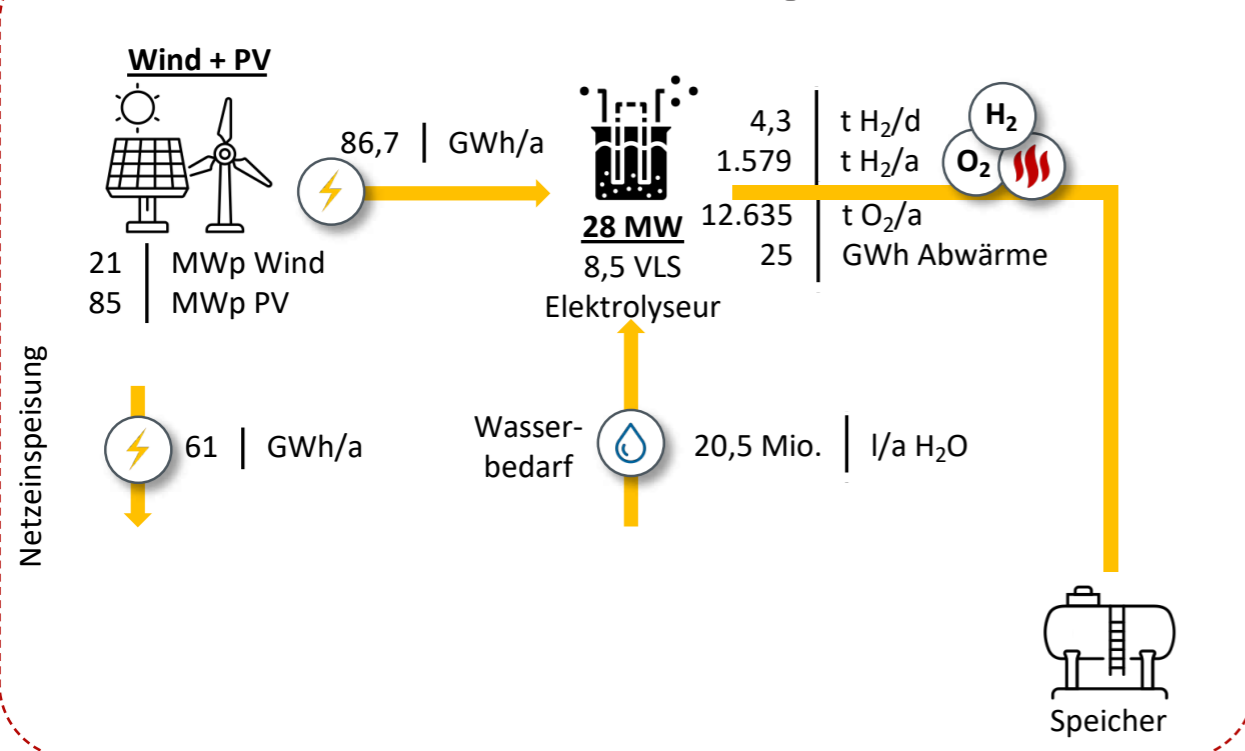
Wind + PV

21 | MWp Wind
85 | MWp PV

86,7 | GWh/a

28 MW
8,5 VLS
Elektrolyseur

4,3 | t $H_2$/d
1.579 | t $H_2$/a
12.635 | t $O_2$/a
25 | GWh Abwärme

$H_2$
$O_2$

Netzeinspeisung

61 | GWh/a

Wasserbedarf

20,5 Mio. | l/a $H_2O$

Speicher